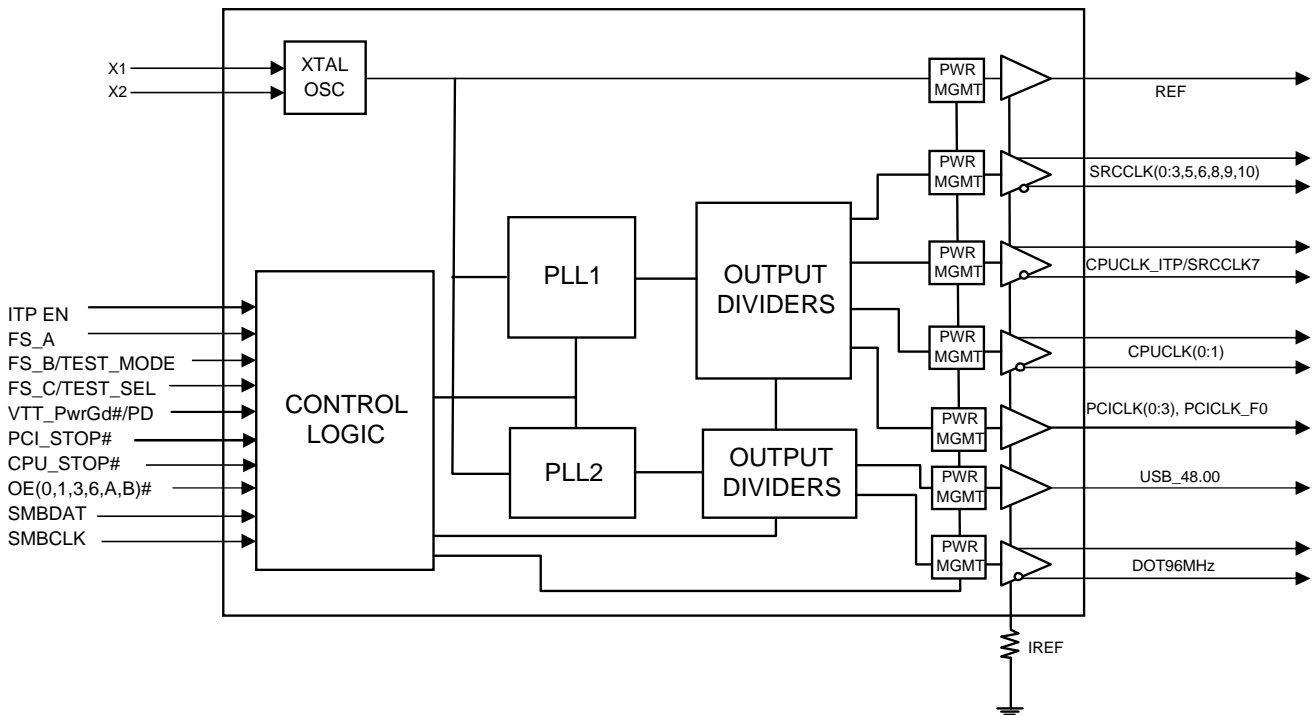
X1
X2
XTAL OSC
PWR MGMT
REF
PWR MGMT
SRCCLK(0:3,5,6,8,9,10)
PWR MGMT
CPUCLK_ITP/SRCCLK7
PLL1
OUTPUT DIVIDERS
PWR MGMT
CPUCLK(0:1)
ITP EN
FS_A
FS_B/TEST_MODE
FS_C/TEST_SEL
VTT_PwrGd#/PD
PCI_STOP#
CPU_STOP#
OE(0,1,3,6,A,B)#
SMBDAT
SMBCLK
CONTROL LOGIC
PWR MGMT
PCICLK(0:3), PCICLK_F0
PLL2
OUTPUT DIVIDERS
PWR MGMT
USB_48.00
PWR MGMT
DOT96MHz
IREF